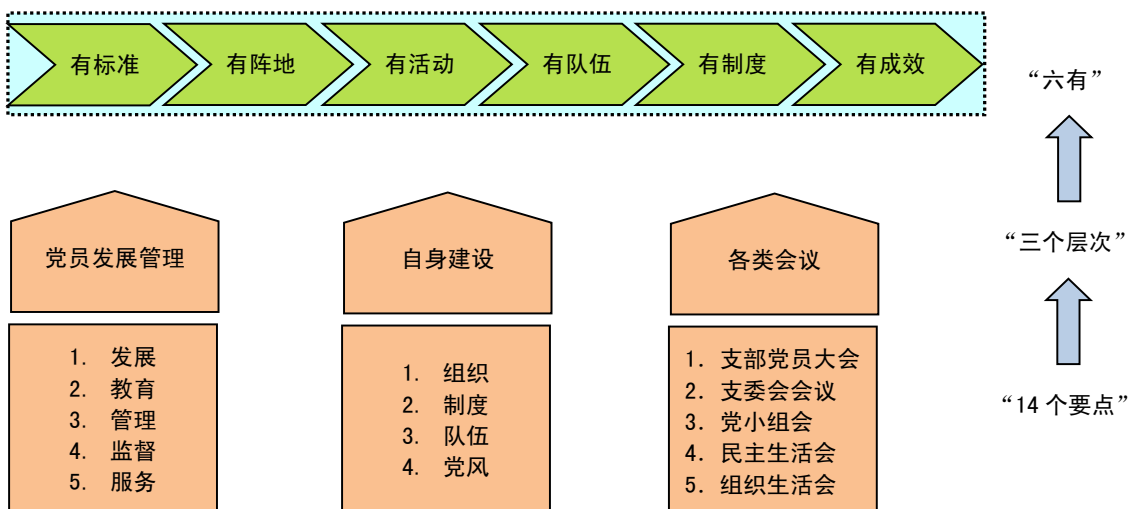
有标准 有阵地 有活动 有队伍 有制度 有成效

“六有”

党员发展管理

1. 发展
2. 教育
3. 管理
4. 监督
5. 服务

自身建设

1. 组织
2. 制度
3. 队伍
4. 党风

各类会议

1. 支部党员大会
2. 支委会会议
3. 党小组会
4. 民主生活会
5. 组织生活会

“三个层次”

“14 个要点”